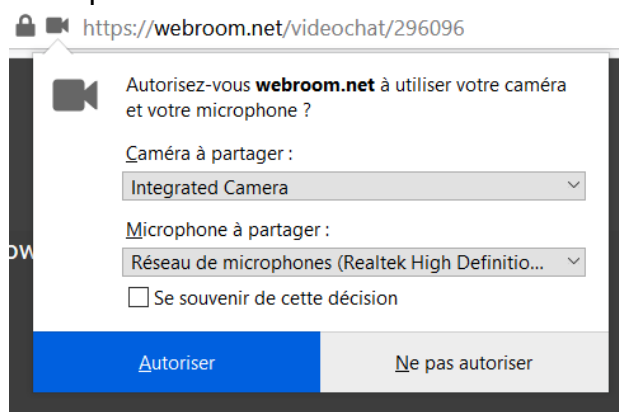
https://webroom.net/videochat/296096

Autorisez-vous **webroom.net** à utiliser votre caméra et votre microphone ?

Caméra à partager :

Integrated Camera

Microphone à partager :

Réseau de microphones (Realtek High Definitio...

Se souvenir de cette décision

Autoriser

Ne pas autoriser

ow